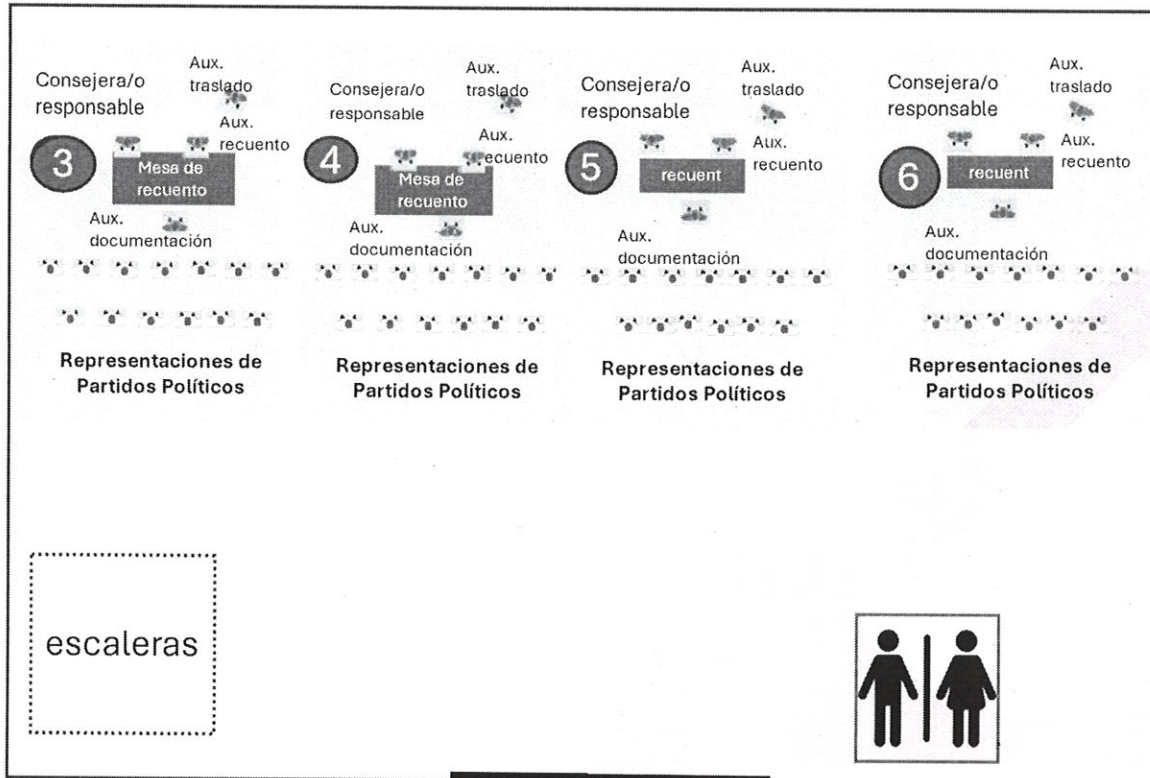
Consejera/o responsable

Aux. traslado

Aux. recuento

3

Mesa de recuento

Aux. documentación

Representaciones de Partidos Políticos

Consejera/o responsable

Aux. traslado

Aux. recuento

4

Mesa de recuento

Aux. documentación

Representaciones de Partidos Políticos

Consejera/o responsable

Aux. traslado

Aux. recuento

5

recuent

Aux. documentación

Representaciones de Partidos Políticos

Consejera/o responsable

Aux. traslado

Aux. recuento

6

recuent

Aux. documentación

Representaciones de Partidos Políticos

escaleras